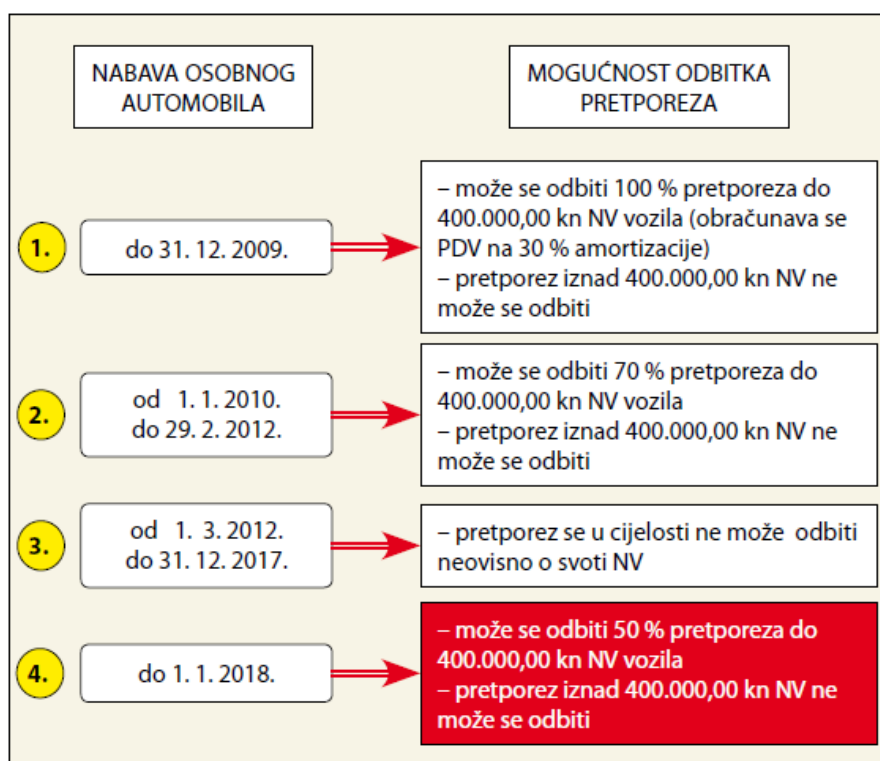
NABAVA OSOBNOG AUTOMOBILA

MOGUĆNOST ODBITKA PRETPOREZA

1.

do 31. 12. 2009.

– može se odbiti 100 % pretporeza do 400.000,00 kn NV vozila (obračunava se PDV na 30 % amortizacije)
– pretporez iznad 400.000,00 kn NV ne može se odbiti

2.

od 1. 1. 2010.
do 29. 2. 2012.

– može se odbiti 70 % pretporeza do 400.000,00 kn NV vozila
– pretporez iznad 400.000,00 kn NV ne može se odbiti

3.

od 1. 3. 2012.
do 31. 12. 2017.

– pretporez se u cijelosti ne može odbiti neovisno o svoti NV

4.

do 1. 1. 2018.

– može se odbiti 50 % pretporeza do 400.000,00 kn NV vozila
– pretporez iznad 400.000,00 kn NV ne može se odbiti